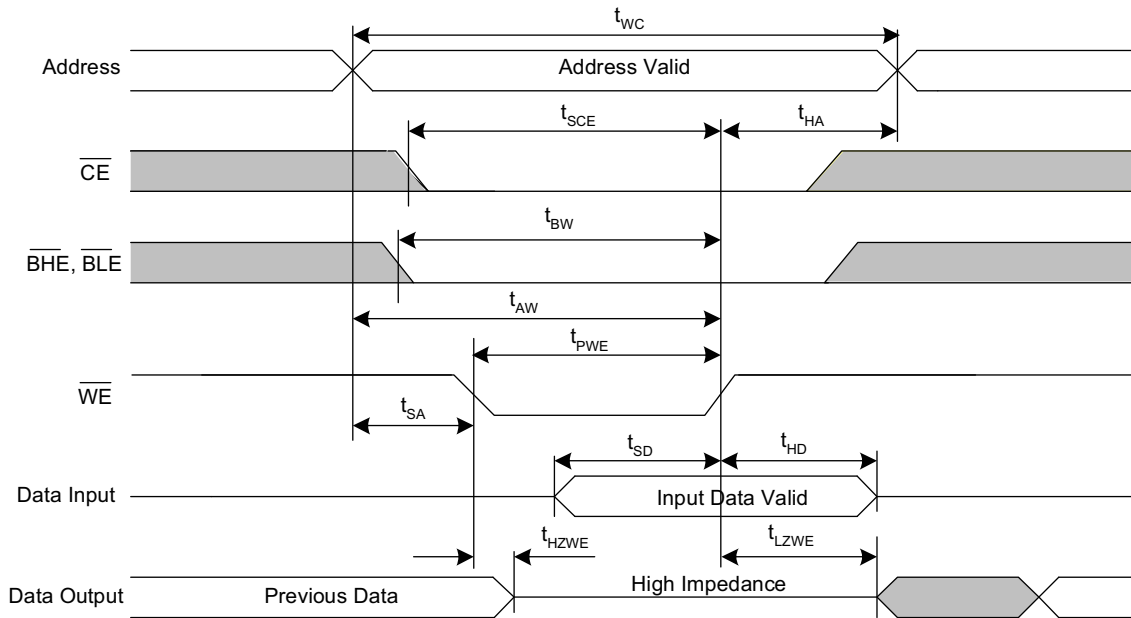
$t_{WC}$

Address

Address Valid

$t_{SCE}$

$t_{HA}$

$\overline{CE}$

$t_{BW}$

$\overline{BHE}$, $\overline{BLE}$

$t_{AW}$

$t_{PWE}$

$\overline{WE}$

$t_{SA}$

$t_{SD}$

$t_{HD}$

Data Input

Input Data Valid

$t_{HZWE}$

$t_{LZWE}$

Data Output

Previous Data

High Impedance